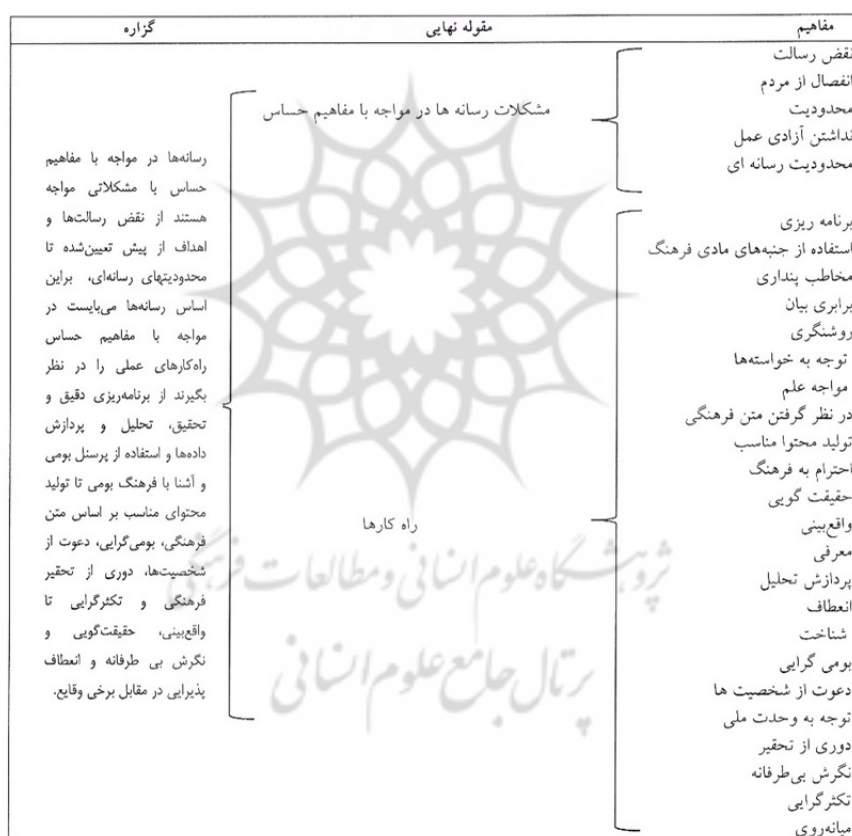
| مفاهیم | مقوله نهایی | گزاره |
|---|---|---|
| نقض رسالت، انفصال از مردم، محدودیت، نداشتن آزادی عمل، محدودیت رسانه ای | مشکلات رسانه ها در مواجه با مفاهیم حساس | رسانه‌ها در مواجه با مفاهیم حساس با مشکلاتی مواجه هستند از نقض رسالت‌ها و اهداف از پیش تعیین‌شده تا محدودیتهای رسانه‌ای، براین اساس رسانه‌ها می‌بایست در مواجه با مفاهیم حساس راه‌کارهای عملی را در نظر بگیرند از برنامه‌ریزی دقیق و تحقیق، تحلیل و پردازش داده‌ها و استفاده از پرسنل بومی و آشنا با فرهنگ بومی تا تولید محتوای مناسب بر اساس متن فرهنگی، بومی‌گرایی، دعوت از شخصیت‌ها، دوری از تحقیر فرهنگی و تکثرگرایی تا واقع‌بینی، حقیقت‌گویی و نگرش بی طرفانه و انعطاف پذیرایی در مقابل برخی وقایع. |
| برنامه ریزی، استفاده از جنبه‌های مادی فرهنگ، مخاطب پنداری، برابری بیان، روشنگری، توجه به خواسته‌ها، مواجه علم، در نظر گرفتن متن فرهنگی، تولید محتوا مناسب، احترام به فرهنگ، حقیقت گویی، واقع‌بینی، معرفی، پردازش تحلیل، انعطاف، شناخت، بومی گرایی، دعوت از شخصیت ها، توجه به وحدت ملی، دوری از تحقیر، نگرش بی‌طرفانه، تکثرگرایی، میانه‌روی | راه کارها | |

پژوهشگاه علوم انسانی و مطالعات فرهنگی
پرتال جامع علوم انسانی